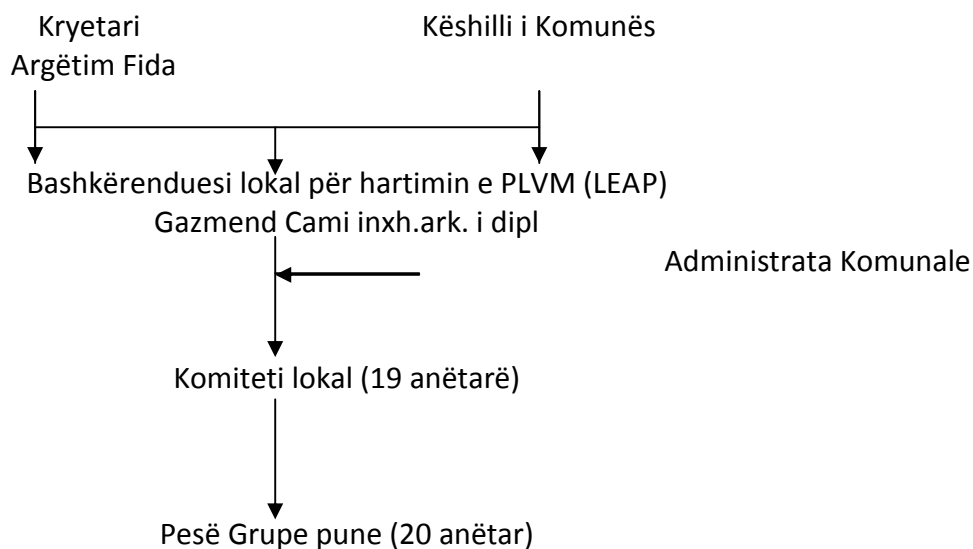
Kryetari
Argëtim Fida

Këshilli i Komunës

Bashkërenduesi lokal për hartimin e PLVM (LEAP)
Gazmend Cami inxh.ark. i dipl

Administrata Komunale

Komiteti lokal (19 anëtarë)

Pesë Grupe pune (20 anëtar)